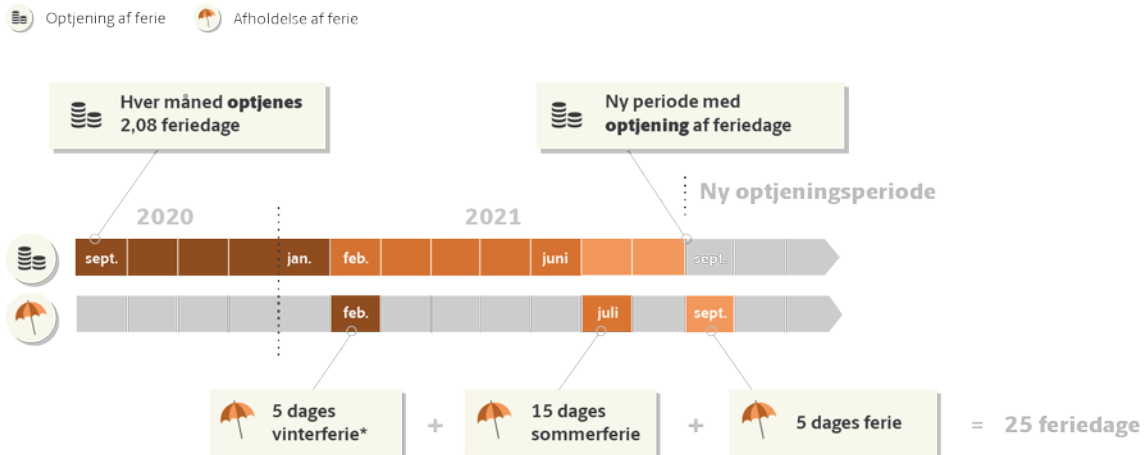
Optjening af ferie Afholdelse af ferie

Hver måned **optjenes** 2,08 feriedage

Ny periode med **optjening** af feriedage

Ny optjeningsperiode

2020

2021

sept.

jan.

feb.

juni

sept.

feb.

juli

sept.

5 dages vinterferie*

+

15 dages sommerferie

+

5 dages ferie

= 25 feriedage